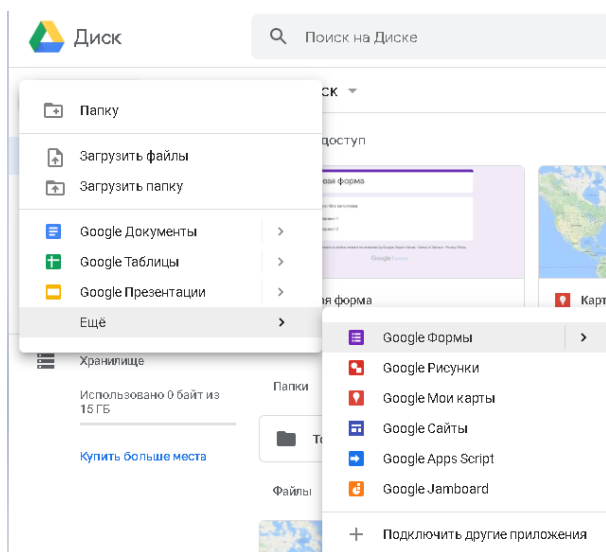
Диск

Поиск на Диске

Папку

Загрузить файлы

Загрузить папку

Google Документы

Google Таблицы

Google Презентации

Ещё

ск

доступ

вая форма

Google Forms

ая форма

Карт

Хранилище

Использовано 0 байт из 15 ГБ

Купить больше места

Папки

Т

Файлы

Google Формы

Google Рисунки

Google Мои карты

Google Сайты

Google Apps Script

Google Jamboard

Подключить другие приложения